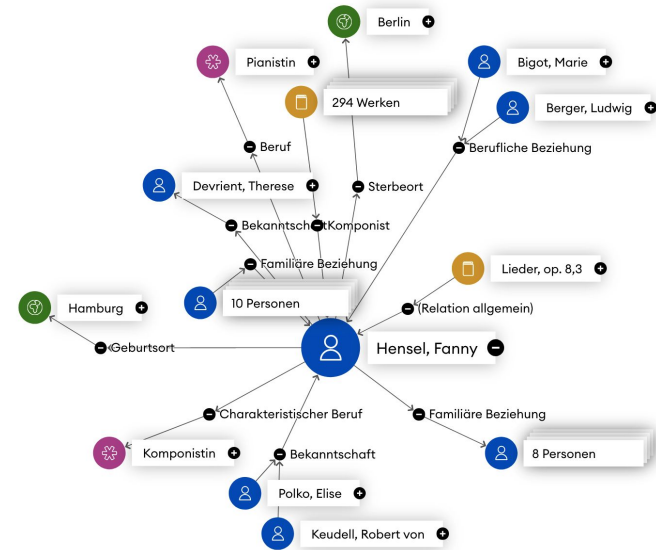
Berlin
Pianistin
294 Werken
Bigot, Marie
Berger, Ludwig
Beruf
Berufliche Beziehung
Devrient, Therese
Sterbeort
Bekanntschaft
Komponist
Familiäre Beziehung
Lieder, op. 8,3
Hamburg
10 Personen
(Relation allgemein)
Geburtsort
Hensel, Fanny
Charakteristischer Beruf
Familiäre Beziehung
Komponistin
Bekanntschaft
8 Personen
Polko, Elise
Keudell, Robert von